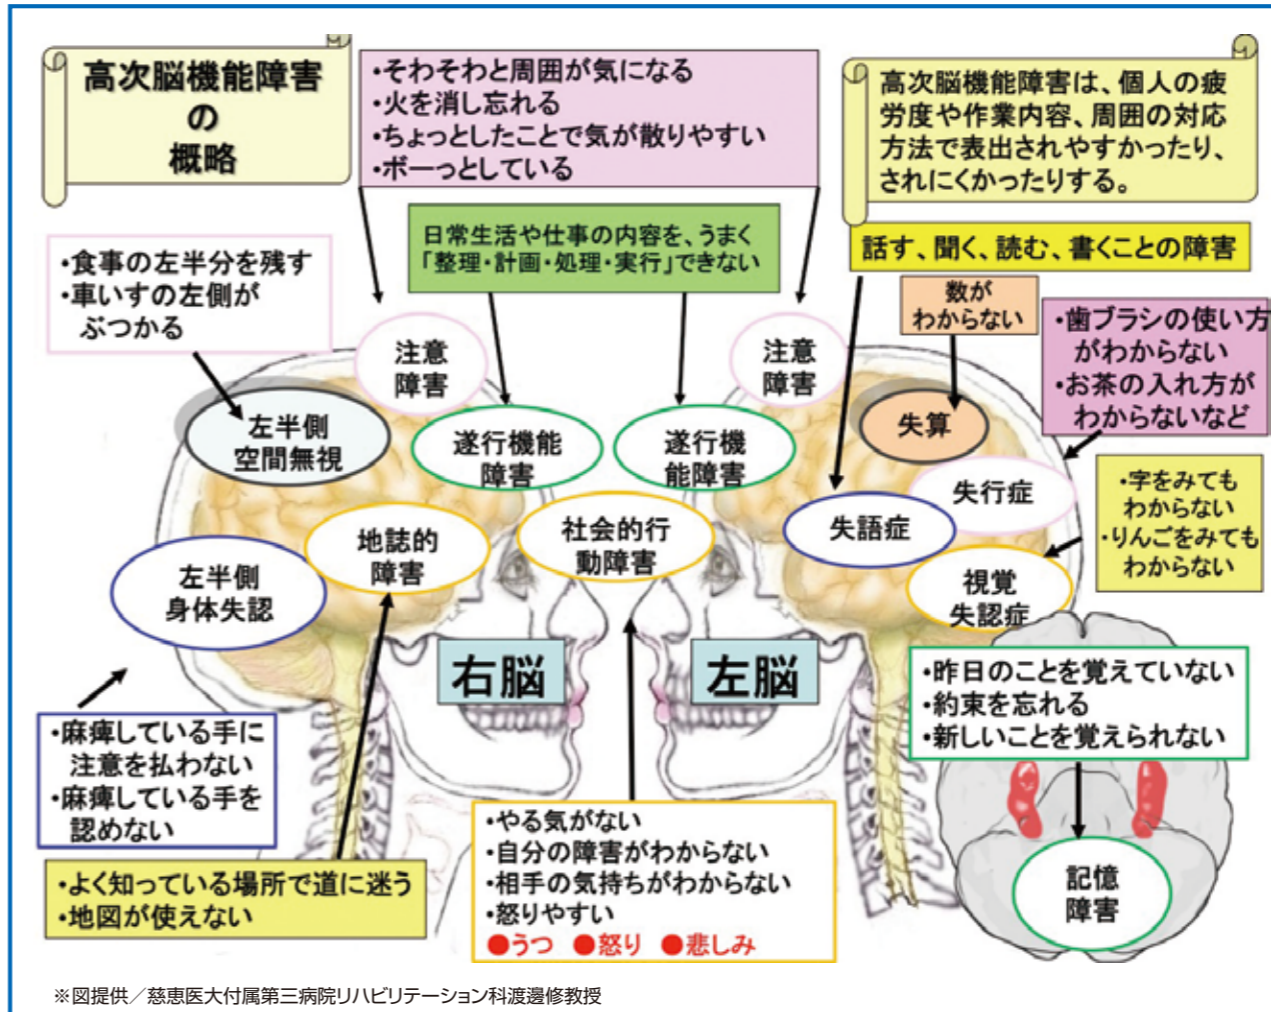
高次脳機能障害の概略

・そわそわと周囲が気になる
・火を消し忘れる
・ちょっとしたことで気が散りやすい
・ボーっとしている

高次脳機能障害は、個人の疲労度や作業内容、周囲の対応方法で表出されやすかったり、されにくかったりする。

・食事の左半分を残す
・車いすの左側がぶつかる

日常生活や仕事の内容を、うまく「整理・計画・処理・実行」できない

話す、聞く、読む、書くことの障害

数がわからない

・歯ブラシの使い方がわからない
・お茶の入れ方がわからないなど

注意障害

注意障害

左半側空間無視

遂行機能障害

遂行機能障害

失算

失行症

・字をみてもわからない
・りんごをみてもわからない

社会的行動障害

地誌的障害

失語症

左半側身体失認

視覚失認症

右脳

左脳

・昨日のことを覚えていない
・約束を忘れる
・新しいことを覚えられない

・麻痺している手に注意を払わない
・麻痺している手を認めない

・やる気がない
・自分の障害がわからない
・相手の気持ちがわからない
・怒りやすい
●うつ ●怒り ●悲しみ

記憶障害

・よく知っている場所で道に迷う
・地図が使えない

※図提供／慈恵医大付属第三病院リハビリテーション科渡邊修教授